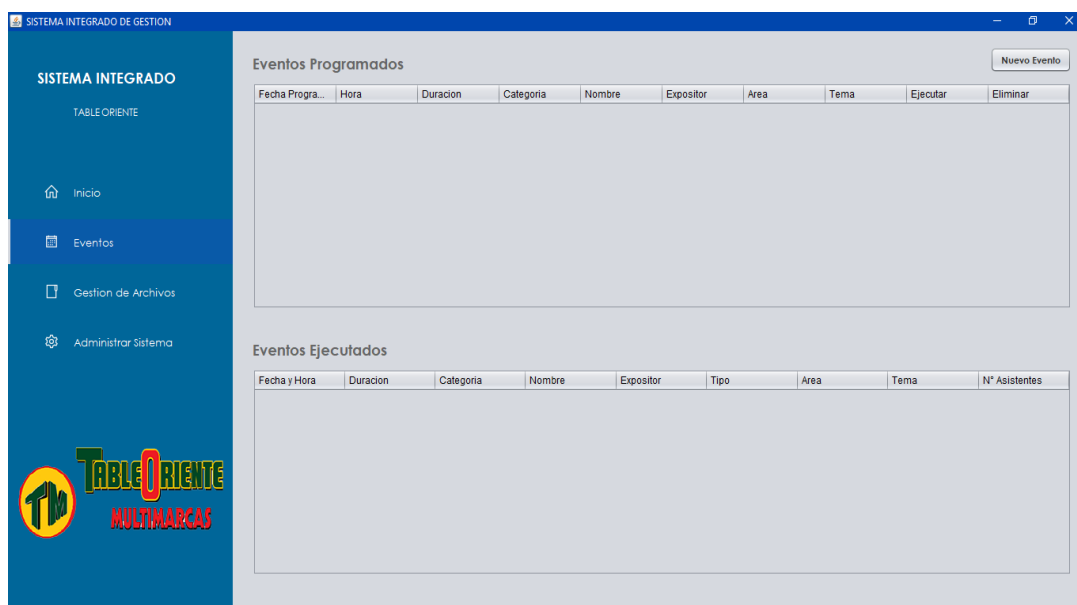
SISTEMA INTEGRADO DE GESTION

SISTEMA INTEGRADO

TABLE ORIENTE

Inicio

Eventos

Gestion de Archivos

Administrar Sistema

TM

TABLEORIENTE

MULTIMARCAS

Eventos Programados

Nuevo Evento

| Fecha Progra... | Hora | Duracion | Categoria | Nombre | Expositor | Area | Tema | Ejecutar | Eliminar |
|---|---|---|---|---|---|---|---|---|---|

Eventos Ejecutados

| Fecha y Hora | Duracion | Categoria | Nombre | Expositor | Tipo | Area | Tema | N° Asistentes |
|---|---|---|---|---|---|---|---|---|